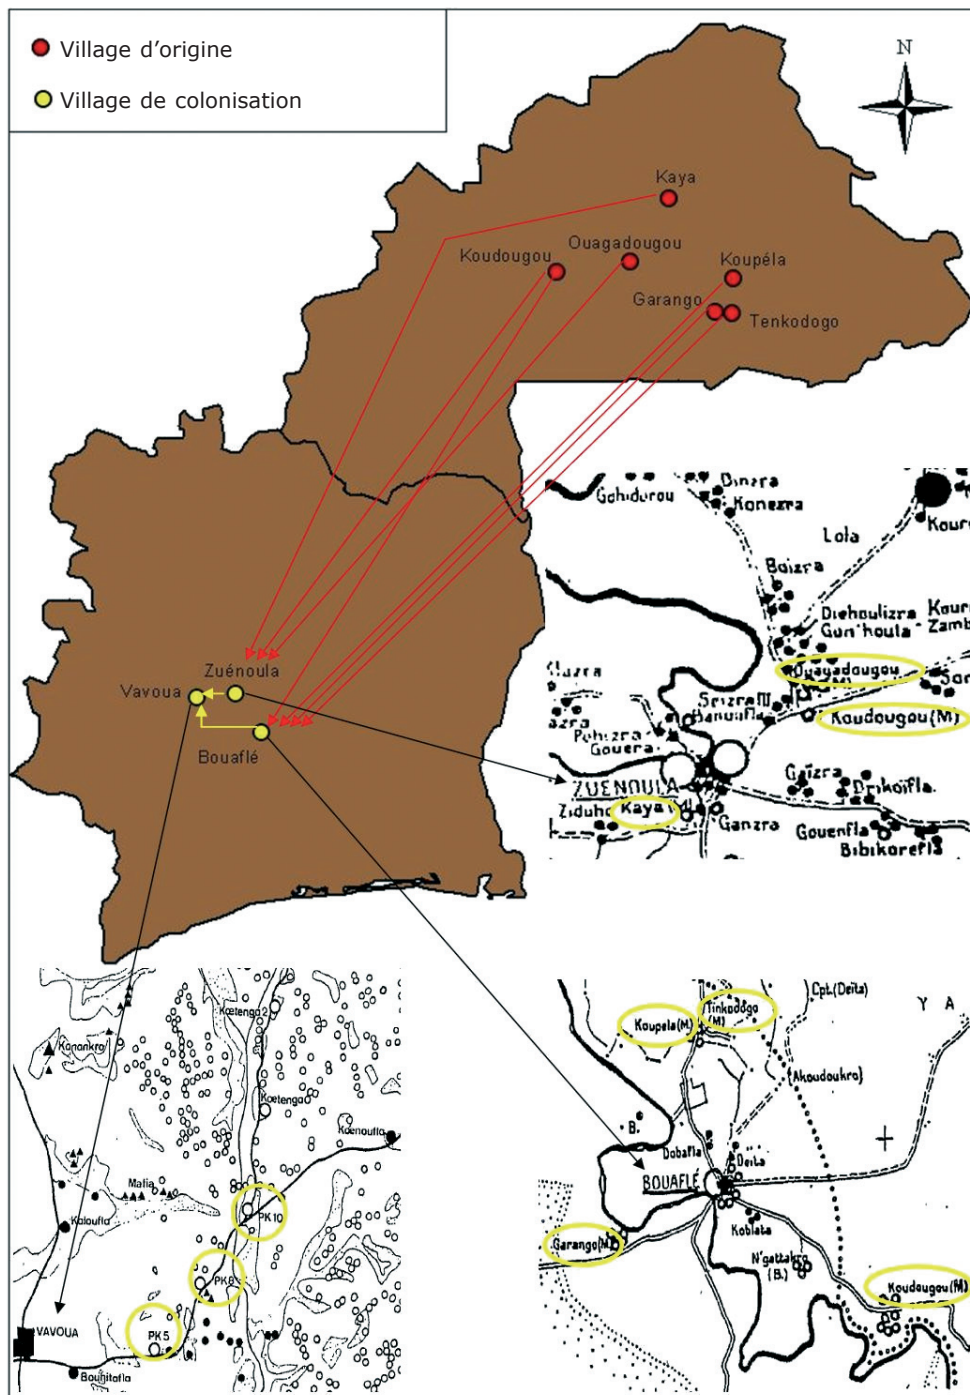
Village d'origine
Village de colonisation

N

Kaya
Koudougou
Ouagadougou
Koupéla
Garango
Tenkodogo

Zuénoula
Vavoua
Bouaflé

Dinara
Gohidurou
Konezra
Koure
Lola
Boizra
Diehoulizra
Gun'houla
Kour
Zamb
Ouagadougou
Son
Gazra
Srizraf
Banoufla
Koudougou(M)
Pohizra
Gouera
ZUENOULA
Ziduho
Kaya
Gazra
Drikoifla
Ganzra
Gouenfla
Bibikorefla

Konankro
Koetenga 2
Koetenga
Koenoula
Malia
Kaloufla
PK 10
PK 8
PK 5
VAVOUA
Bouhitafla

Cpt.(Delta)
Y A
Koupela(M)
Tinkodogo (M)
Akoudoukro
B.
Dobafla
Delta
BOUAFLÉ
Garango(M)
Koblata
N'gattakro (B.)
Koudougou(M)